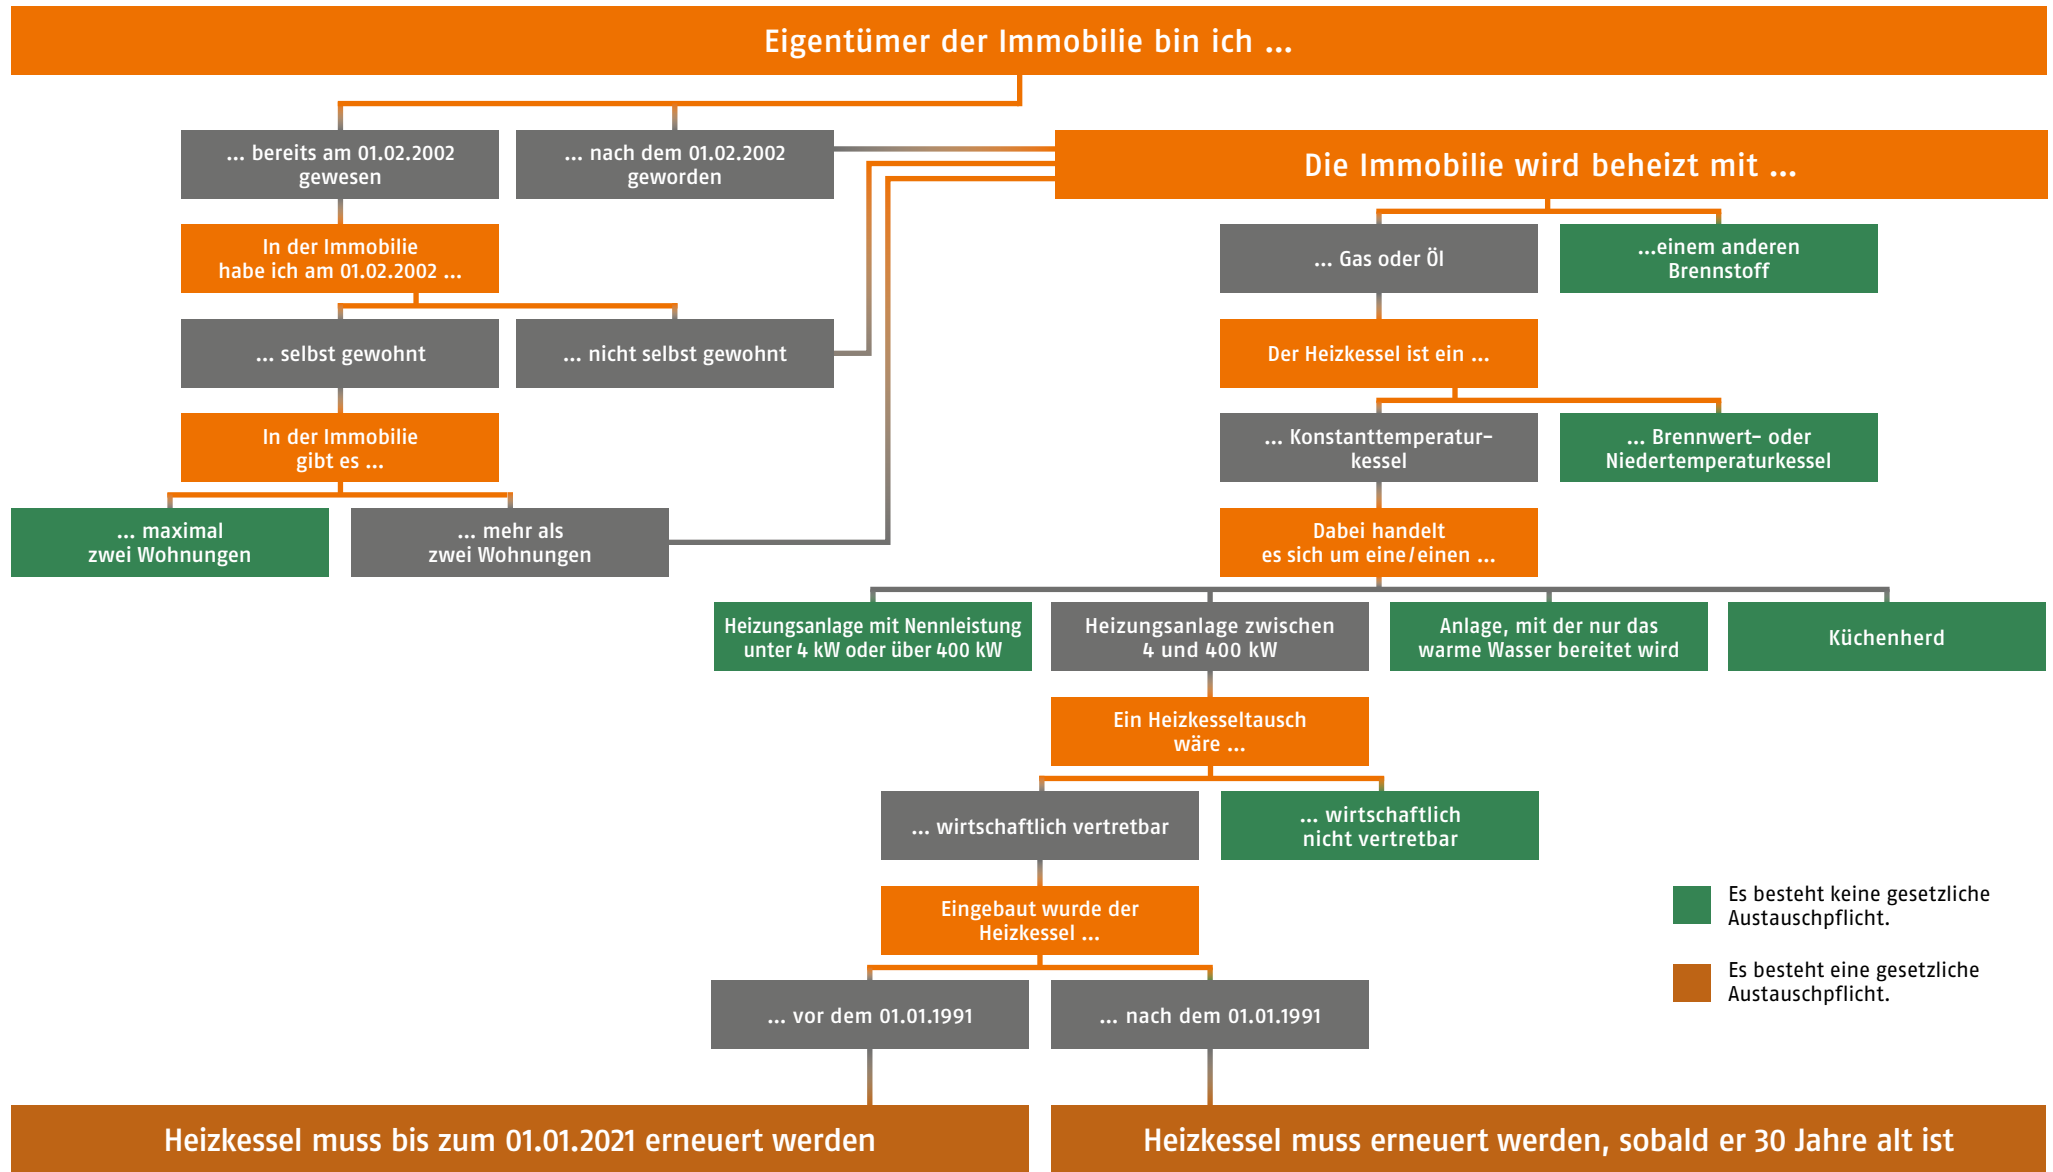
Eigentümer der Immobilie bin ich ...

... bereits am 01.02.2002 gewesen

... nach dem 01.02.2002 geworden

Die Immobilie wird beheizt mit ...

In der Immobilie habe ich am 01.02.2002 ...

... Gas oder Öl

...einem anderen Brennstoff

... selbst gewohnt

... nicht selbst gewohnt

Der Heizkessel ist ein ...

In der Immobilie gibt es ...

... Konstanttemperaturkessel

... Brennwert- oder Niedertemperaturkessel

... maximal zwei Wohnungen

... mehr als zwei Wohnungen

Dabei handelt es sich um eine/einen ...

Heizungsanlage mit Nennleistung unter 4 kW oder über 400 kW

Heizungsanlage zwischen 4 und 400 kW

Anlage, mit der nur das warme Wasser bereitet wird

Küchenherd

Ein Heizkesseltausch wäre ...

... wirtschaftlich vertretbar

... wirtschaftlich nicht vertretbar

Eingebaut wurde der Heizkessel ...

Es besteht keine gesetzliche Austauschpflicht.

Es besteht eine gesetzliche Austauschpflicht.

... vor dem 01.01.1991

... nach dem 01.01.1991

Heizkessel muss bis zum 01.01.2021 erneuert werden

Heizkessel muss erneuert werden, sobald er 30 Jahre alt ist